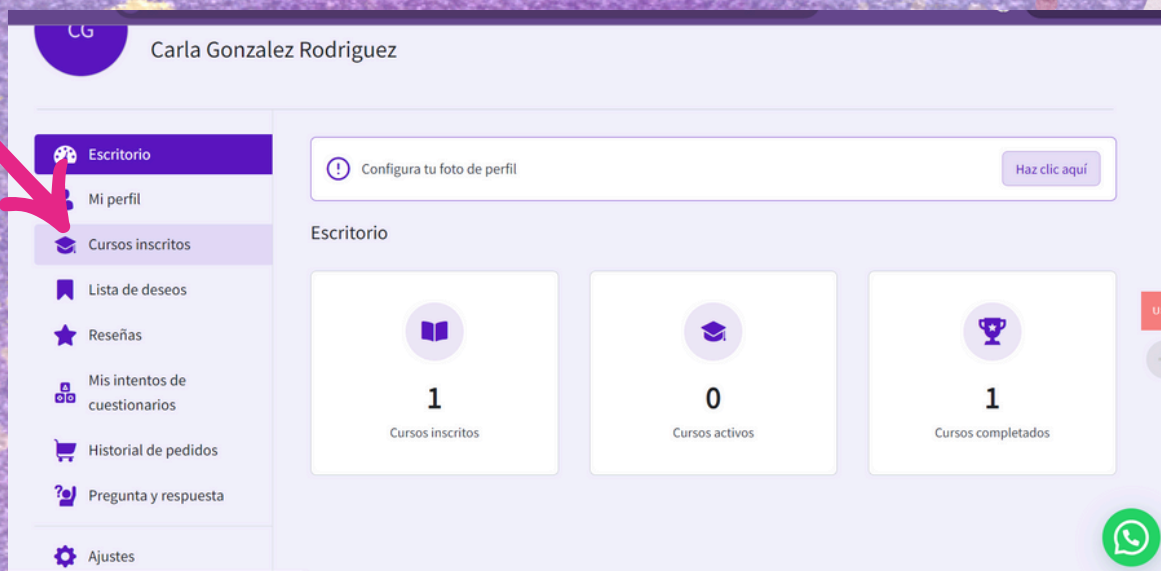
CG

Carla Gonzalez Rodriguez

Escritorio
Mi perfil
Cursos inscritos
Lista de deseos
Reseñas
Mis intentos de cuestionarios
Historial de pedidos
Pregunta y respuesta
Ajustes

Configura tu foto de perfil

Haz clic aquí

Escritorio

1
Cursos inscritos

0
Cursos activos

1
Cursos completados